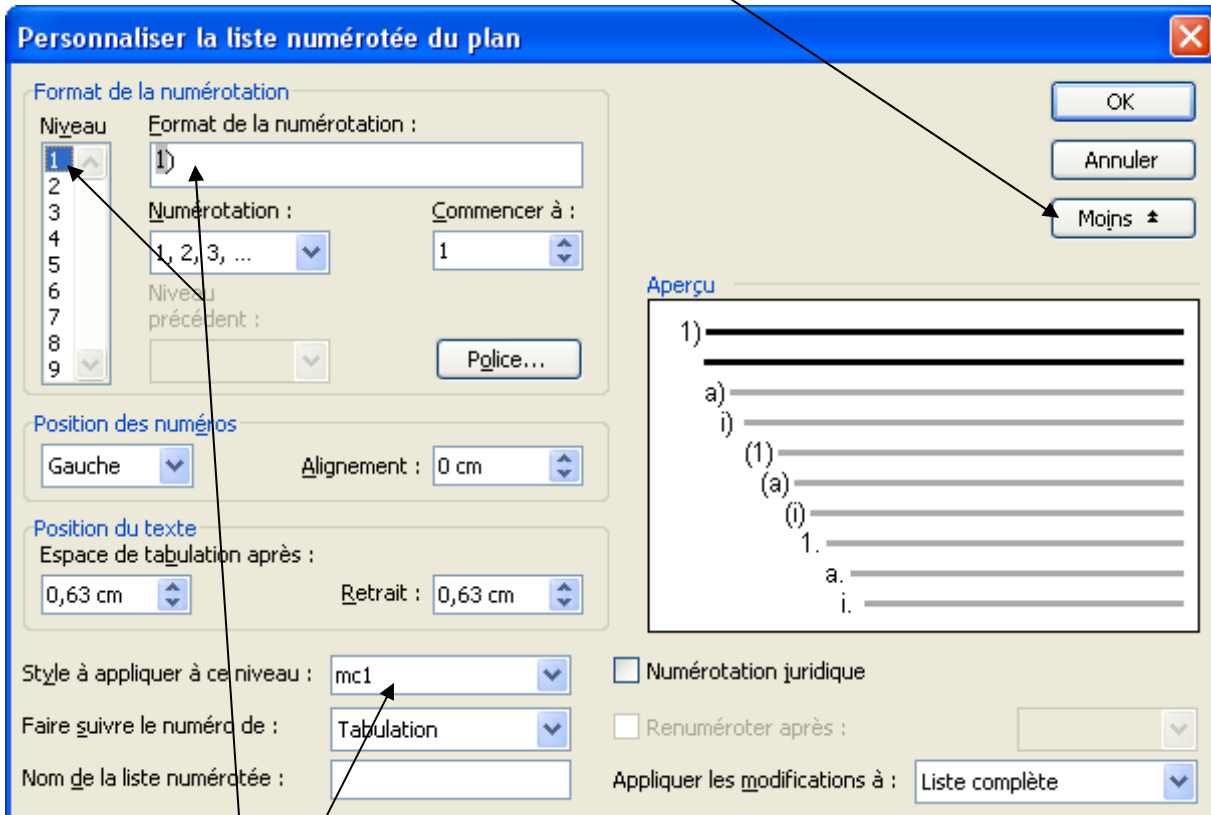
Personnaliser la liste numérotée du plan

Format de la numérotation

Niveau
1
2
3
4
5
6
7
8
9

Format de la numérotation :
1)

Numérotation :
1, 2, 3, ...

Commencer à :
1

Niveau précédent :

Police...

OK

Annuler

Moins

Aperçu

1)
a)
i)
(1)
(a)
(i)
1.
a.
i.

Position des numéros
Gauche
Alignement : 0 cm

Position du texte
Espace de tabulation après :
0,63 cm
Retrait : 0,63 cm

Style à appliquer à ce niveau : mc1

Faire suivre le numéro de : Tabulation

Nom de la liste numérotée :

Numérotation juridique

Renuméroter après :

Appliquer les modifications à : Liste complète